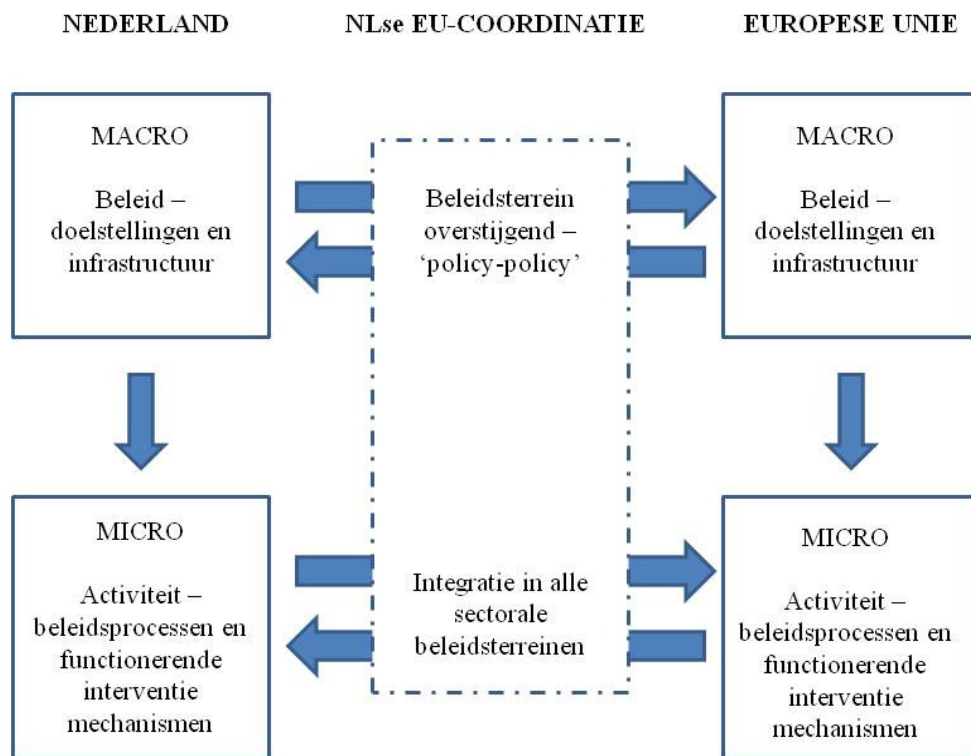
NEDERLAND

NLse EU-COORDINATIE

EUROPESE UNIE

MACRO

Beleid – doelstellingen en infrastructuur

Beleidsterrein overstijgend – 'policy-policy'

MACRO

Beleid – doelstellingen en infrastructuur

MICRO

Activiteit – beleidsprocessen en functionerende interventie mechanismen

Integratie in alle sectorale beleidsterreinen

MICRO

Activiteit – beleidsprocessen en functionerende interventie mechanismen